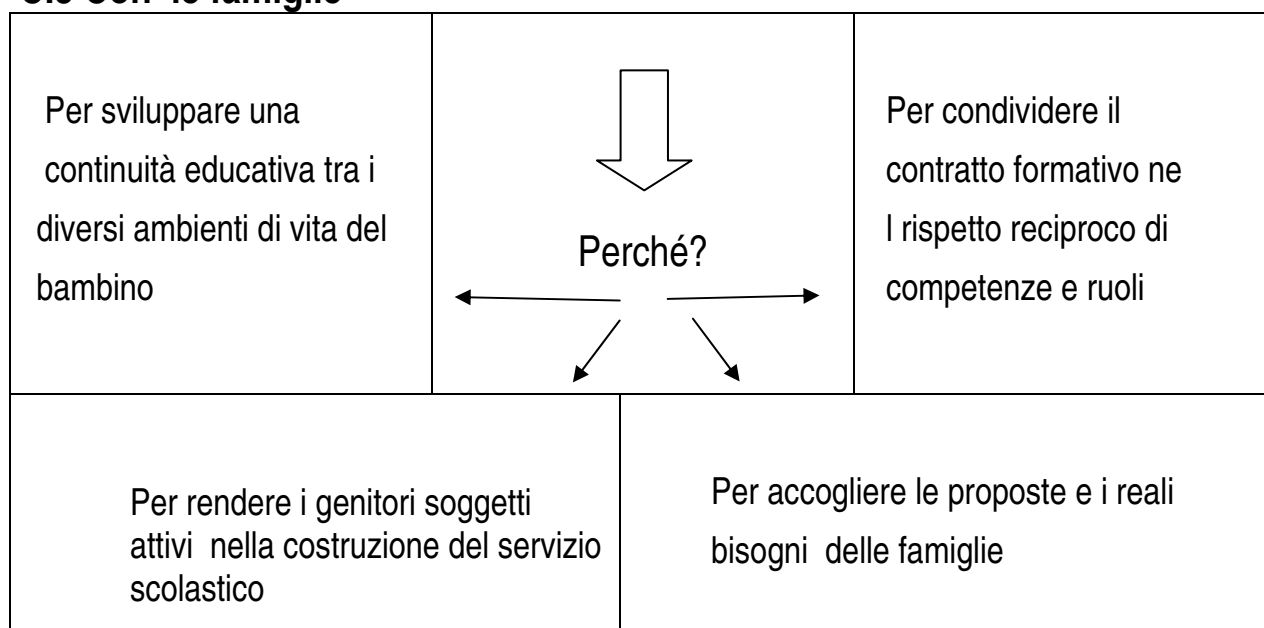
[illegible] Con le famiglie

| Per sviluppare una continuità educativa tra i diversi ambienti di vita del bambino | Perché? | Per condividere il contratto formativo ne l rispetto reciproco di competenze e ruoli |
|---|---|---|

| Per rendere i genitori soggetti attivi nella costruzione del servizio scolastico | Per accogliere le proposte e i reali bisogni delle famiglie |
|---|---|